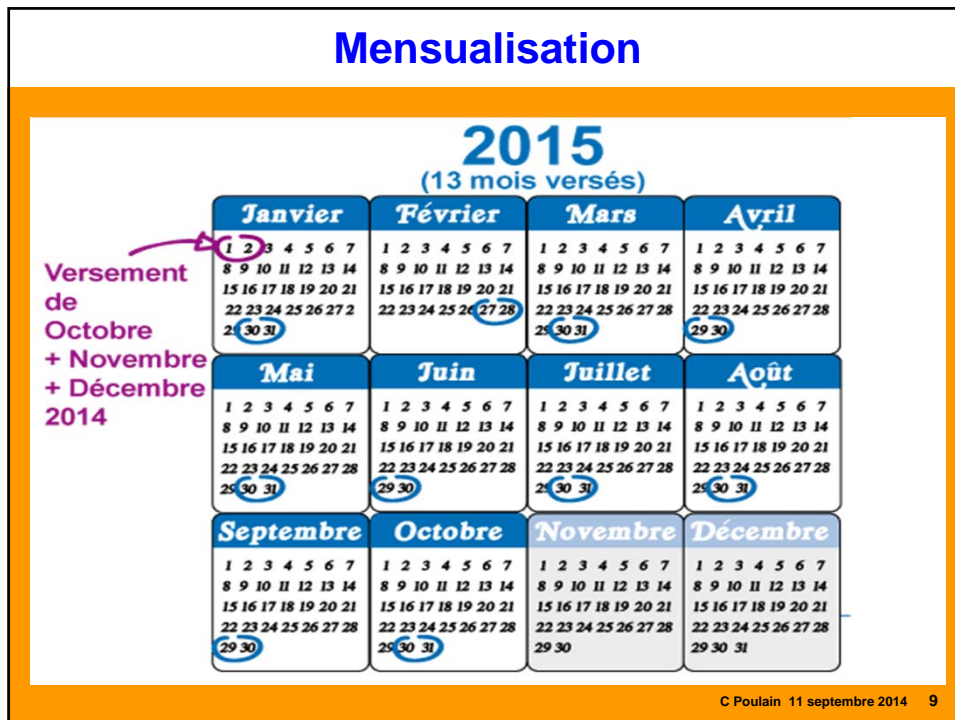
Mensualisation

2015
(13 mois versés)

Versement de Octobre + Novembre + Décembre 2014

Janvier
1 2 3 4 5 6 7
8 9 10 11 12 13 14
15 16 17 18 19 20 21
22 23 24 25 26 27 2
29 30 31

Février
1 2 3 4 5 6 7
8 9 10 11 12 13 14
15 16 17 18 19 20 21
22 23 24 25 26 27 28

Mars
1 2 3 4 5 6 7
8 9 10 11 12 13 14
15 16 17 18 19 20 21
22 23 24 25 26 27 28
29 30 31

Avril
1 2 3 4 5 6 7
8 9 10 11 12 13 14
15 16 17 18 19 20 21
22 23 24 25 26 27 28
29 30

Mai
1 2 3 4 5 6 7
8 9 10 11 12 13 14
15 16 17 18 19 20 21
22 23 24 25 26 27 28
29 30 31

Juin
1 2 3 4 5 6 7
8 9 10 11 12 13 14
15 16 17 18 19 20 21
22 23 24 25 26 27 28
29 30

Juillet
1 2 3 4 5 6 7
8 9 10 11 12 13 14
15 16 17 18 19 20 21
22 23 24 25 26 27 28
29 30 31

Août
1 2 3 4 5 6 7
8 9 10 11 12 13 14
15 16 17 18 19 20 21
22 23 24 25 26 27 28
29 30 31

Septembre
1 2 3 4 5 6 7
8 9 10 11 12 13 14
15 16 17 18 19 20 21
22 23 24 25 26 27 28
29 30

Octobre
1 2 3 4 5 6 7
8 9 10 11 12 13 14
15 16 17 18 19 20 21
22 23 24 25 26 27 28
29 30 31

Novembre
1 2 3 4 5 6 7
8 9 10 11 12 13 14
15 16 17 18 19 20 21
22 23 24 25 26 27 28
29 30

Décembre
1 2 3 4 5 6 7
8 9 10 11 12 13 14
15 16 17 18 19 20 21
22 23 24 25 26 27 28
29 30 31

C Poulain 11 septembre 2014 9